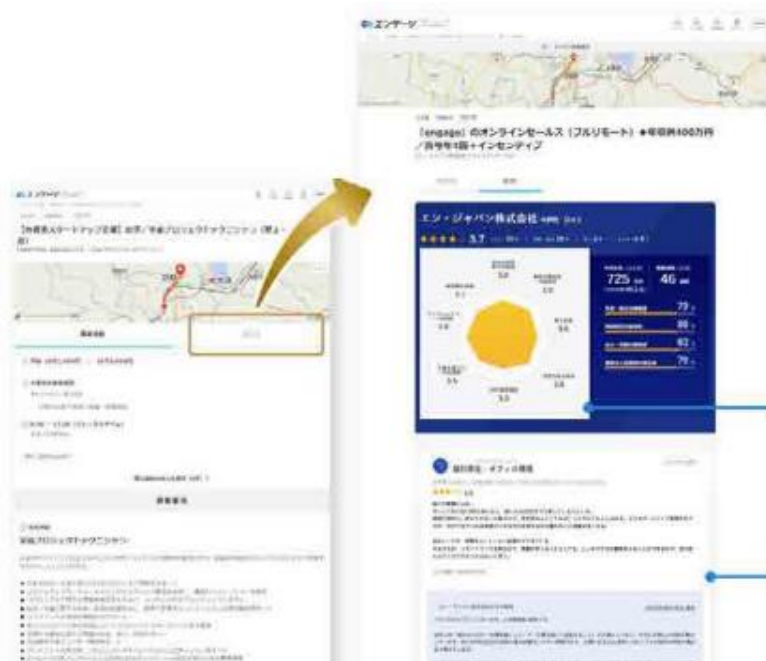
エンゲージ

【engage】のオンラインセールス（フルリモート）★年収例400万円／昇給年1回＋インセンティブ

エン・ジャパン株式会社

3.7

725

46

79

80

83

79

【未経験OK】スタートアップ企業 経理／事業プロジェクトマネジメント

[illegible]

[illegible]